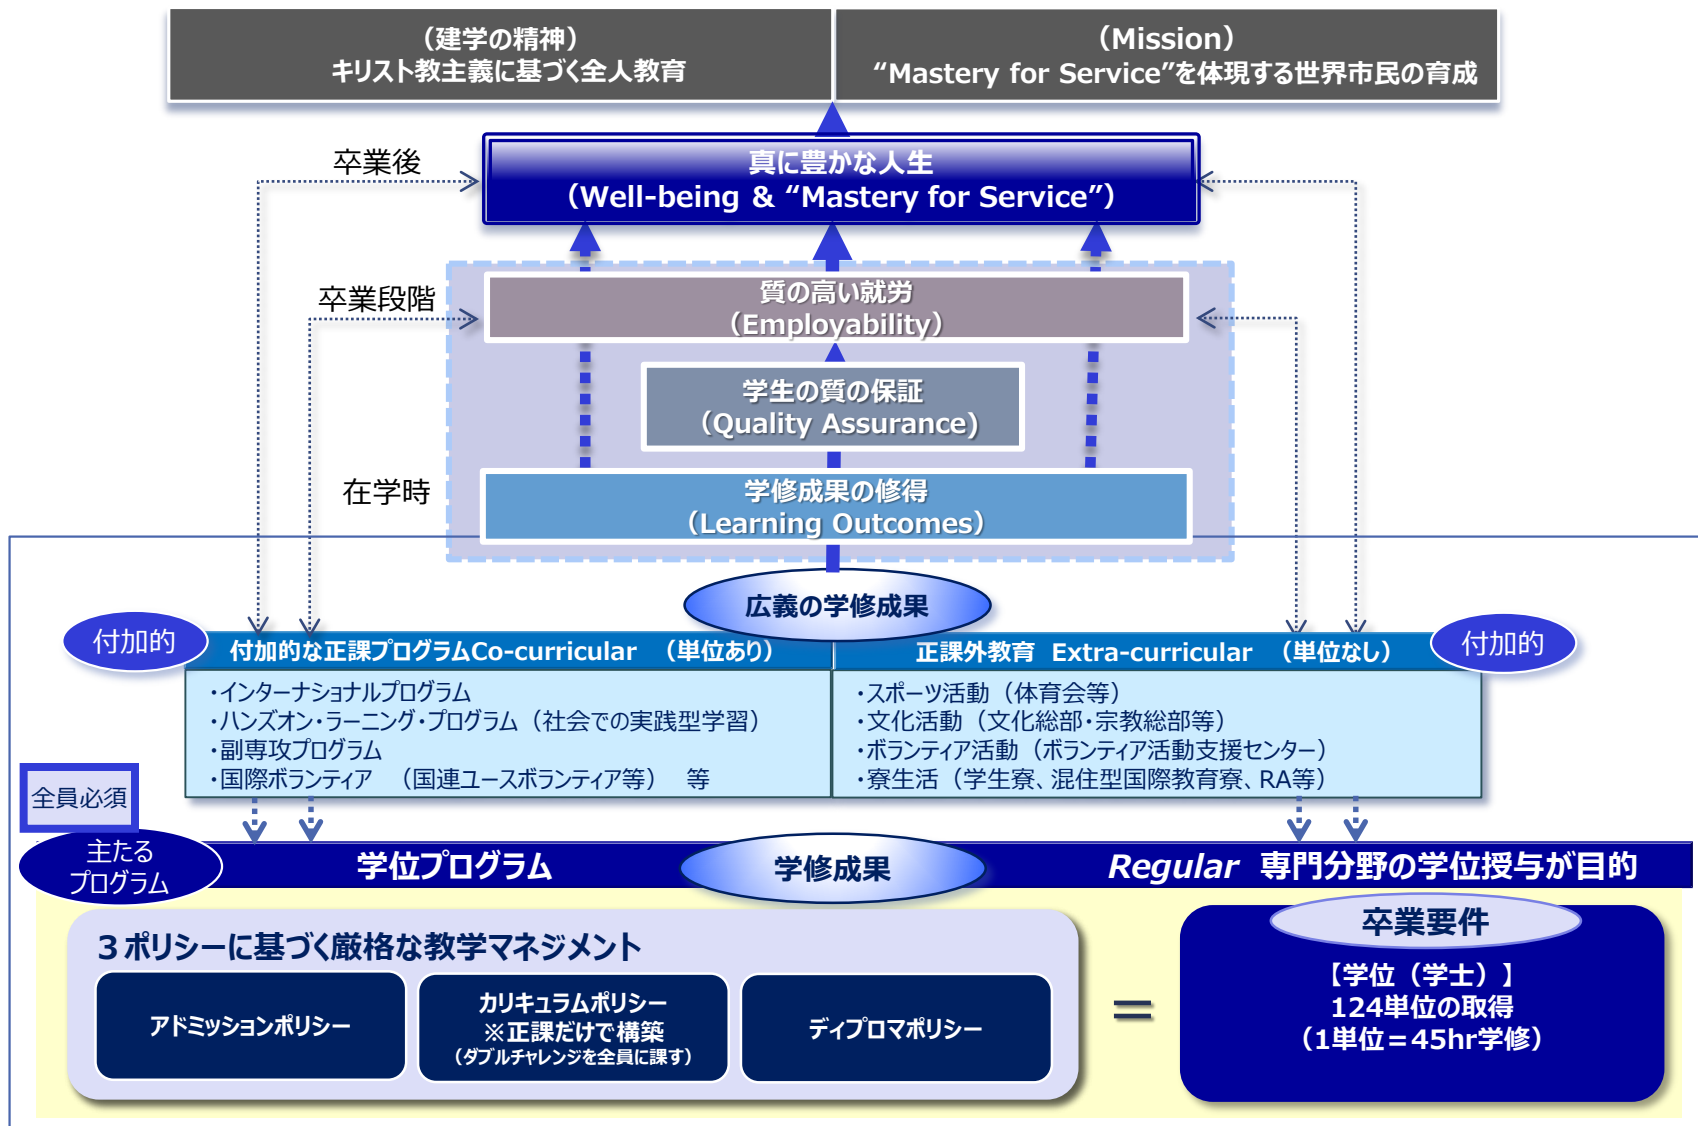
（建学の精神）
キリスト教主義に基づく全人教育

（Mission）
“Mastery for Service”を体現する世界市民の育成

卒業後

真に豊かな人生
（Well-being & “Mastery for Service”）

卒業段階

質の高い就労
（Employability）

学生の質の保証
（Quality Assurance）

在学時

学修成果の修得
（Learning Outcomes）

広義の学修成果

付加的

付加的な正課プログラムCo-curricular （単位あり）

・インターナショナルプログラム
・ハンズオン・ラーニング・プログラム（社会での実践型学習）
・副専攻プログラム
・国際ボランティア （国連ユースボランティア等） 等

正課外教育 Extra-curricular （単位なし）

・スポーツ活動（体育会等）
・文化活動（文化総部・宗教総部等）
・ボランティア活動（ボランティア活動支援センター）
・寮生活（学生寮、混住型国際教育寮、RA等）

付加的

全員必須

主たるプログラム

学位プログラム

学修成果

Regular 専門分野の学位授与が目的

３ポリシーに基づく厳格な教学マネジメント

アドミッションポリシー

カリキュラムポリシー
※正課だけで構築
（ダブルチャレンジを全員に課す）

ディプロマポリシー

＝

卒業要件

【学位（学士）】
124単位の取得
（1単位＝45hr学修）